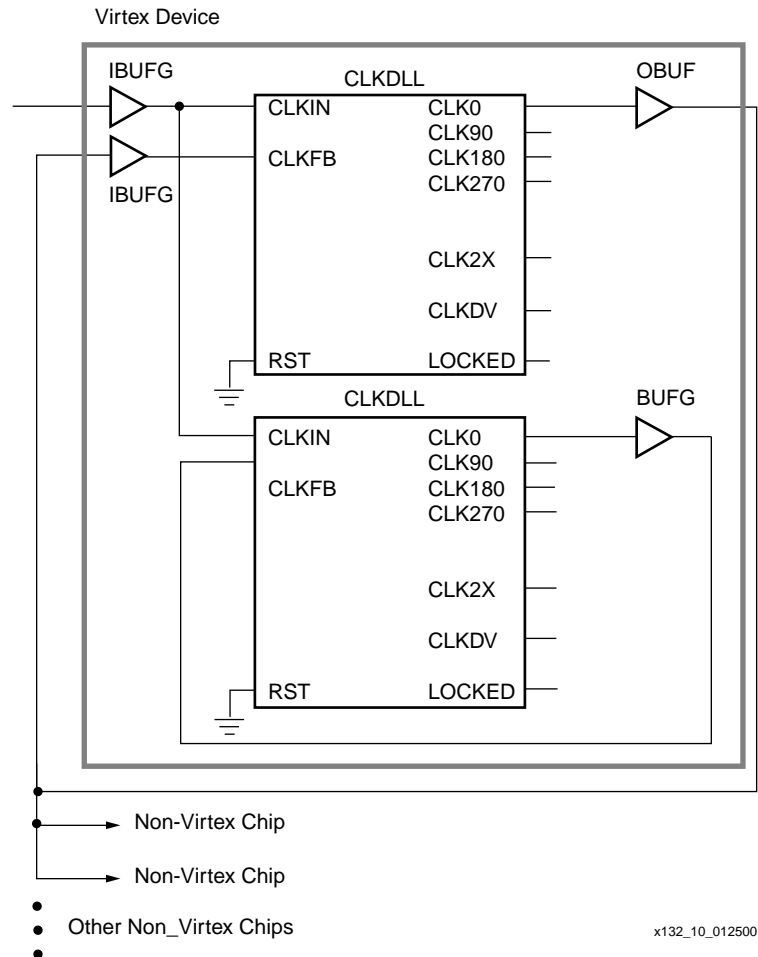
Virtex Device

IBUFG

CLKDLL

OBUF

CLKIN

CLK0

CLK90

CLKFB

CLK180

CLK270

IBUFG

CLK2X

CLKDV

RST

LOCKED

CLKDLL

BUFG

CLKIN

CLK0

CLK90

CLKFB

CLK180

CLK270

CLK2X

CLKDV

RST

LOCKED

Non-Virtex Chip

Non-Virtex Chip

Other Non_Virtex Chips

x132_10_012500